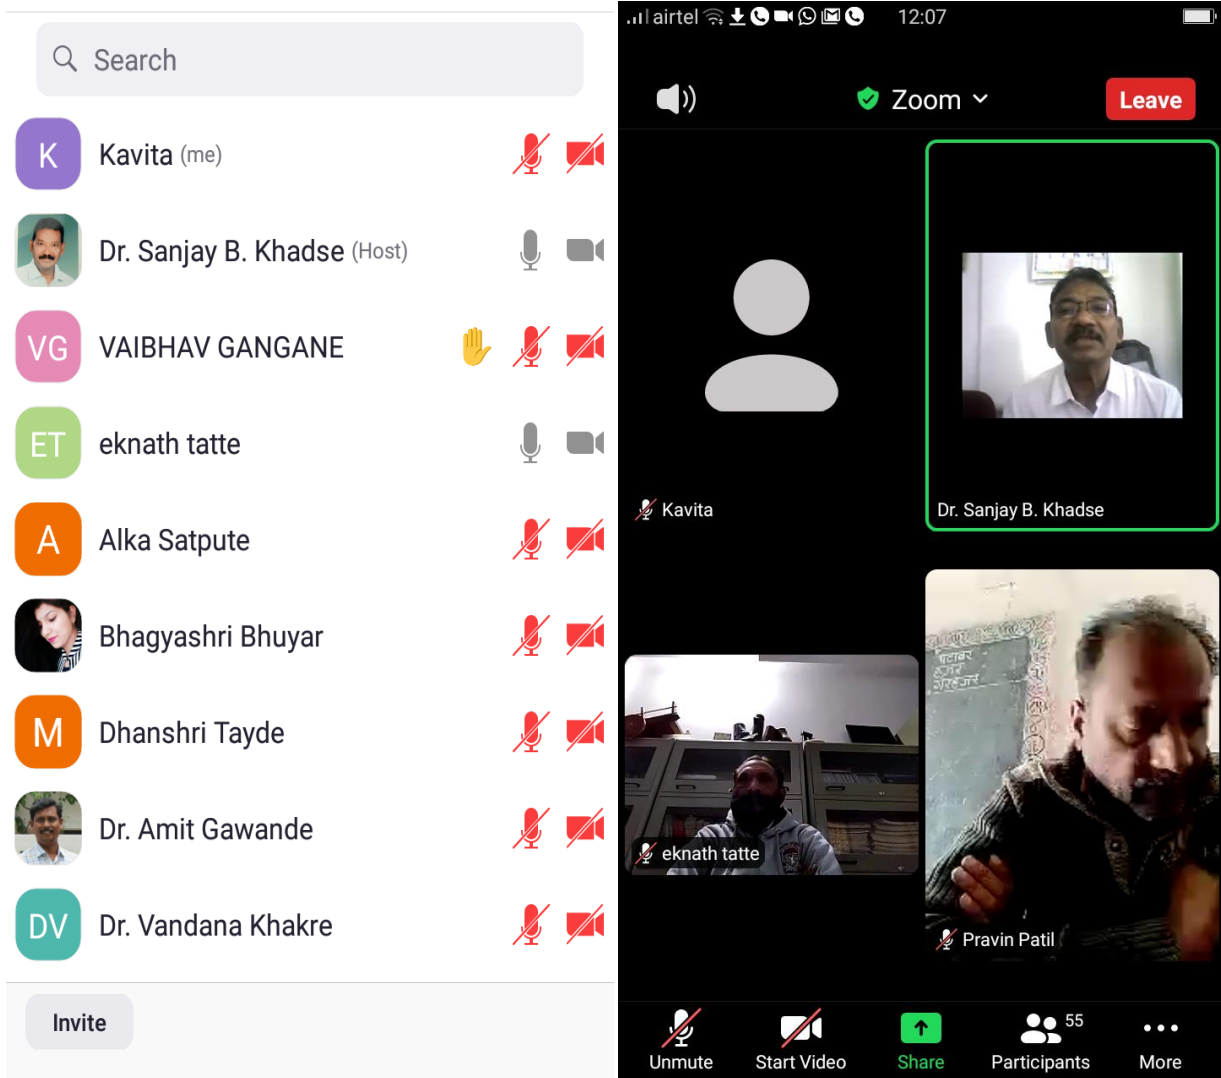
Search

K Kavita (me)

Dr. Sanjay B. Khadse (Host)

VG VAIBHAV GANGANE

ET eknath tatte

A Alka Satpute

Bhagyashri Bhuyar

M Dhanshri Tayde

Dr. Amit Gawande

DV Dr. Vandana Khakre

Invite

airtel 12:07

Zoom

Leave

Kavita

Dr. Sanjay B. Khadse

eknath tatte

Pravin Patil

Unmute Start Video Share 55 Participants More